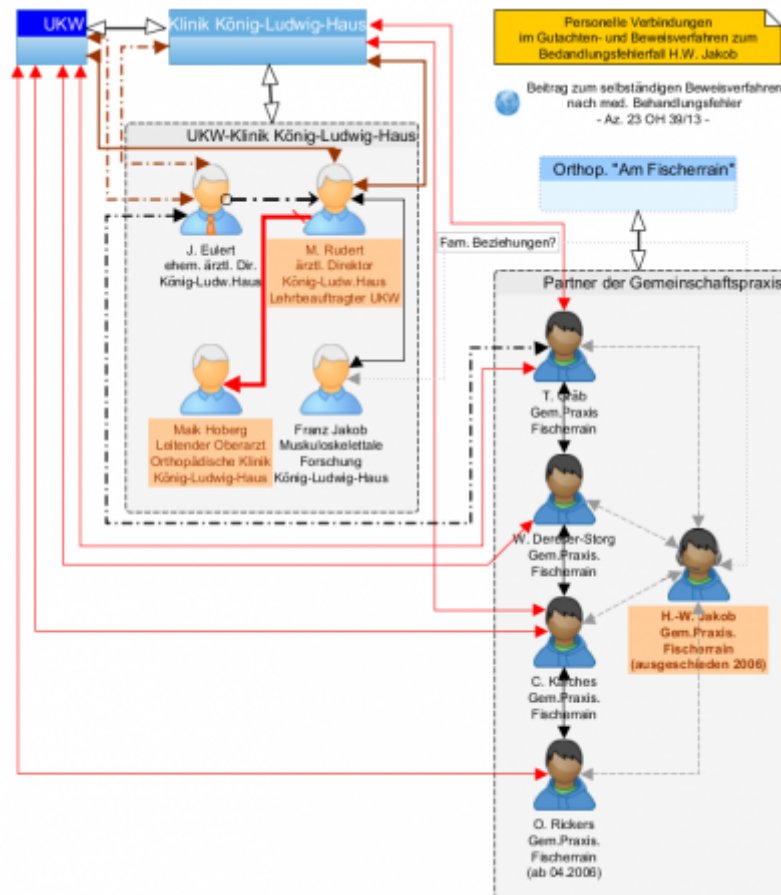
UKW

Klinik König-Ludwig-Haus

Personelle Verbindungen im Gutachten- und Beweisverfahren zum Bedandlungsfehlerfall H.W. Jakob

Beitrag zum selbständigen Beweisverfahren nach med. Behandlungsfehler - Az. 23 OH 39/13 -

UKW-Klinik König-Ludwig-Haus

Orthop. "Am Fischerrain"

J. Eulert ehem. ärztl. Dir. König-Ludw.Haus

M. Rudert ärztl. Direktor König-Ludw.Haus Lehrbeauftragter UKW

Fam. Beziehungen?

Partner der Gemeinschaftspraxis

Maik Hoberg Leitender Oberarzt Orthopädische Klinik König-Ludwig-Haus

Franz Jakob Muskuloskelettale Forschung König-Ludwig-Haus

T. Gräb Gem.Praxis Fischerrain

W. Dercher-Storg Gem.Praxis. Fischerrain

H.-W. Jakob Gem.Praxis. Fischerrain (ausgeschieden 2006)

C. Kirches Gem.Praxis. Fischerrain

O. Rickers Gem.Praxis. Fischerrain (ab 04.2006)